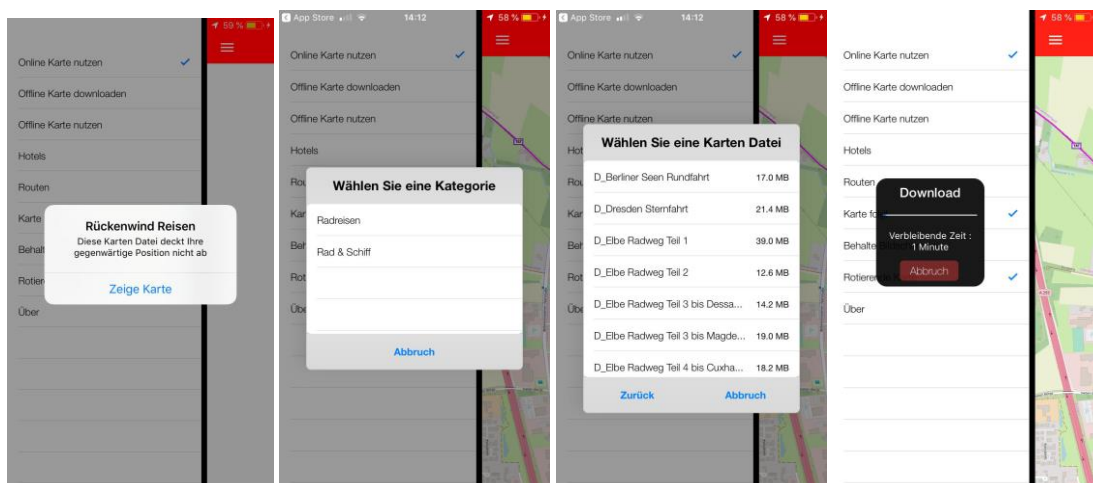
59 %

Online Karte nutzen

Offline Karte downloaden

Offline Karte nutzen

Hotels

Routen

Karte

Behalt

Rotier

Über

Rückenwind Reisen

Diese Karten Datei deckt Ihre gegenwärtige Position nicht ab

Zeige Karte

App Store 14:12 58 %

Online Karte nutzen

Offline Karte downloaden

Offline Karte nutzen

Hotels

Rou

Kar

Beh

Rot

Übe

Wählen Sie eine Kategorie

Radreisen

Rad & Schiff

Abbruch

App Store 14:12 58 %

Online Karte nutzen

Offline Karte downloaden

Offline Karte nutzen

Hot

Rou

Kar

Beh

Rot

Übe

Wählen Sie eine Karten Datei

| | |
|---|---|
| D_Berliner Seen Rundfahrt | 17.0 MB |
| D_Dresden Sternfahrt | 21.4 MB |
| D_Elbe Radweg Teil 1 | 39.0 MB |
| D_Elbe Radweg Teil 2 | 12.6 MB |
| D_Elbe Radweg Teil 3 bis Dessa... | 14.2 MB |
| D_Elbe Radweg Teil 3 bis Magde... | 19.0 MB |
| D_Elbe Radweg Teil 4 bis Cuxha... | 18.2 MB |

Zurück

Abbruch

58 %

Online Karte nutzen

Offline Karte downloaden

Offline Karte nutzen

Hotels

Routen

Karte fo

Behalte

Rotiere

Über

Download

Verbleibende Zeit : 1 Minute

Abbruch